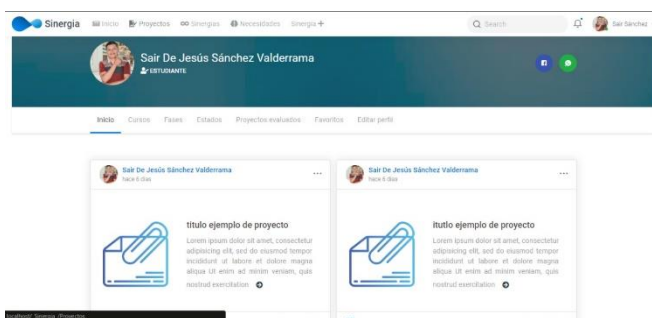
Sinergia Inicio Proyectos Sinergias Necesidades Sinergia +

Search

Sair Sánchez

Sair De Jesús Sánchez Valderrama

ESTUDIANTE

Inicio Cursos Fases Estados Proyectos evaluados Favoritos Editar perfil

Sair De Jesús Sánchez Valderrama
hace 6 días

...

título ejemplo de proyecto

Lorem ipsum dolor sit amet, consectetur adipisicing elit, sed do eiusmod tempor incididunt ut labore et dolore magna aliqua Ut enim ad minim veniam, quis nostrud exercitation

Sair De Jesús Sánchez Valderrama
hace 6 días

...

itutlo ejemplo de proyecto

Lorem ipsum dolor sit amet, consectetur adipisicing elit, sed do eiusmod tempor incididunt ut labore et dolore magna aliqua Ut enim ad minim veniam, quis nostrud exercitation

localhost/.Sinergia./Proyectos